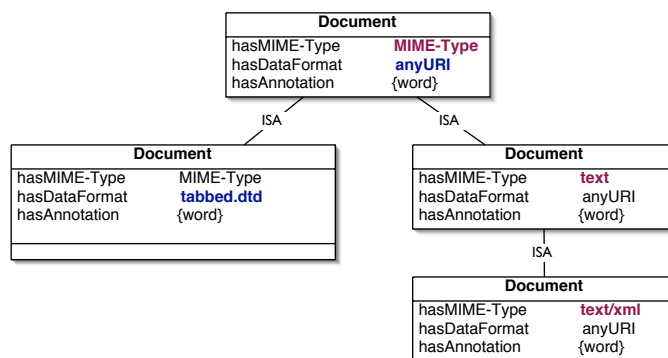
Document
hasMIME-Type MIME-Type
hasDataFormat anyURI
hasAnnotation {word}

ISA

ISA

Document
hasMIME-Type MIME-Type
hasDataFormat tabbed.dtd
hasAnnotation {word}

Document
hasMIME-Type text
hasDataFormat anyURI
hasAnnotation {word}

ISA

Document
hasMIME-Type text/xml
hasDataFormat anyURI
hasAnnotation {word}